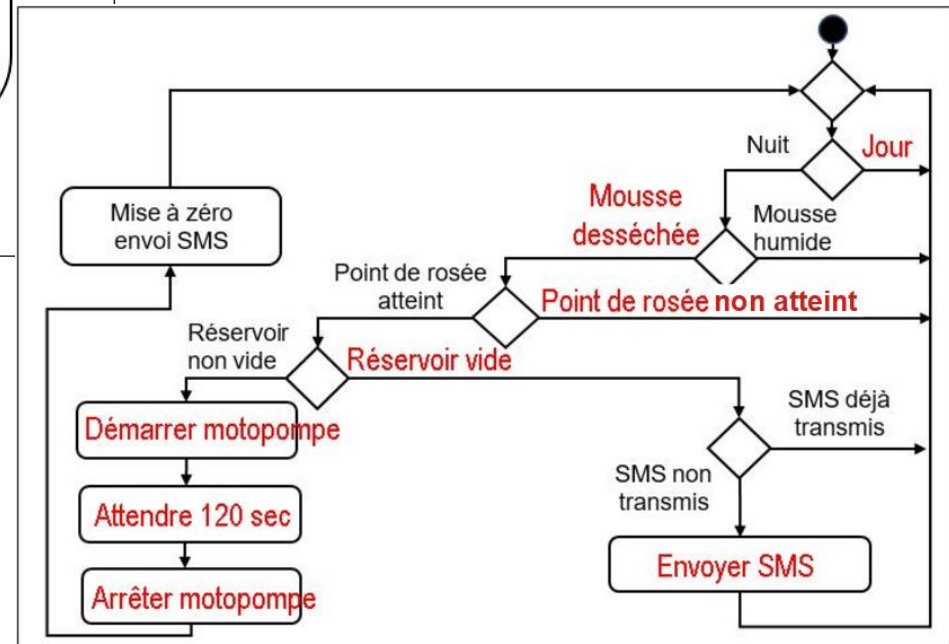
Nuit
Jour
Mousse desséchée
Mousse humide
Mise à zéro envoi SMS
Point de rosée atteint
Point de rosée non atteint
Réservoir non vide
Réservoir vide
Démarrer motopompe
SMS déjà transmis
SMS non transmis
Attendre 120 sec
Envoyer SMS
Arrêter motopompe